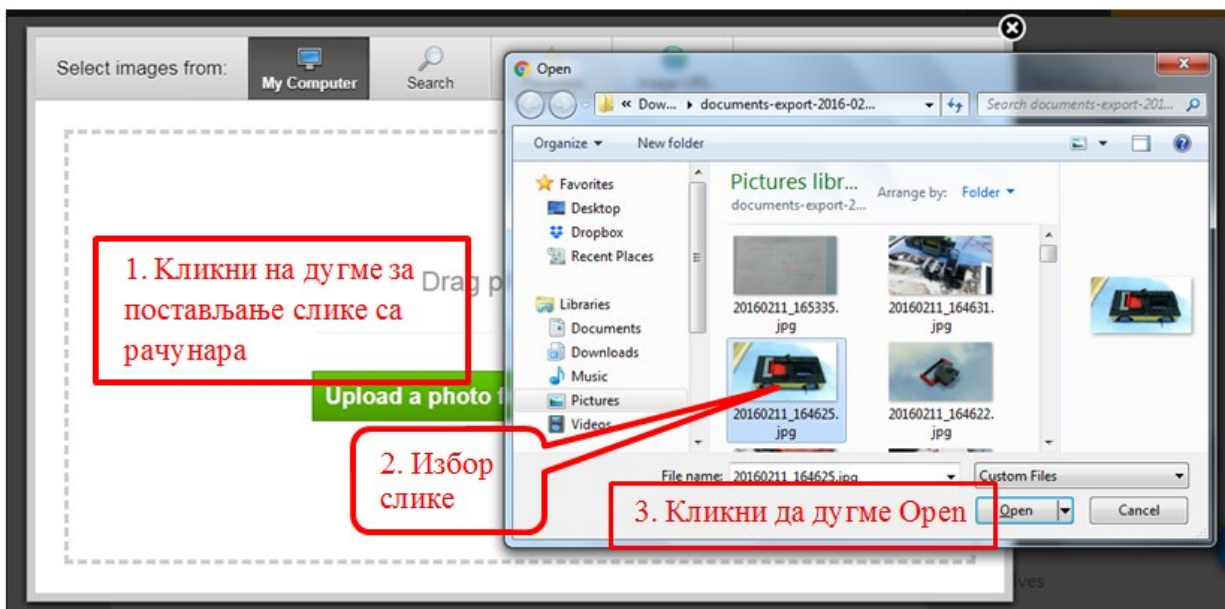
Select images from:
My Computer
Search

Open
« Dow... ▸ documents-export-2016-02...
Search documents-export-201...
Organize ▾
New folder
Favorites
Desktop
Dropbox
Recent Places
Libraries
Documents
Downloads
Music
Pictures
Videos
Pictures libr...
documents-export-2...
Arrange by: Folder ▾
20160211_165335.jpg
20160211_164631.jpg
20160211_164625.jpg
20160211_164622.jpg
File name: 20160211_164625.jpg
Custom Files
Open
Cancel

1. Кликни на дугме за постављање слике са рачунара
Drag p
Upload a photo f
2. Избор слике
3. Кликни да дугме Open
ves